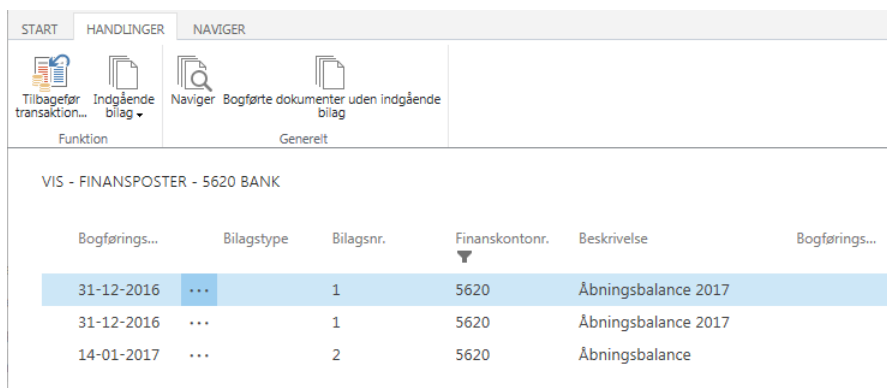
START HANDLINGER NAVIGER

Tilbagefør transaktion... Indgående bilag

Funktion

Naviger Bogførte dokumenter uden indgående bilag

Generelt

VIS - FINANSPOSTER - 5620 BANK

| Bogførings... | | Bilagstype | Bilagsnr. | Finanskontonr. | Beskrivelse | Bogførings... |
|---|---|---|---|---|---|---|
| 31-12-2016 | ··· | | 1 | 5620 | Åbningsbalance 2017 | |
| 31-12-2016 | ··· | | 1 | 5620 | Åbningsbalance 2017 | |
| 14-01-2017 | ··· | | 2 | 5620 | Åbningsbalance | |